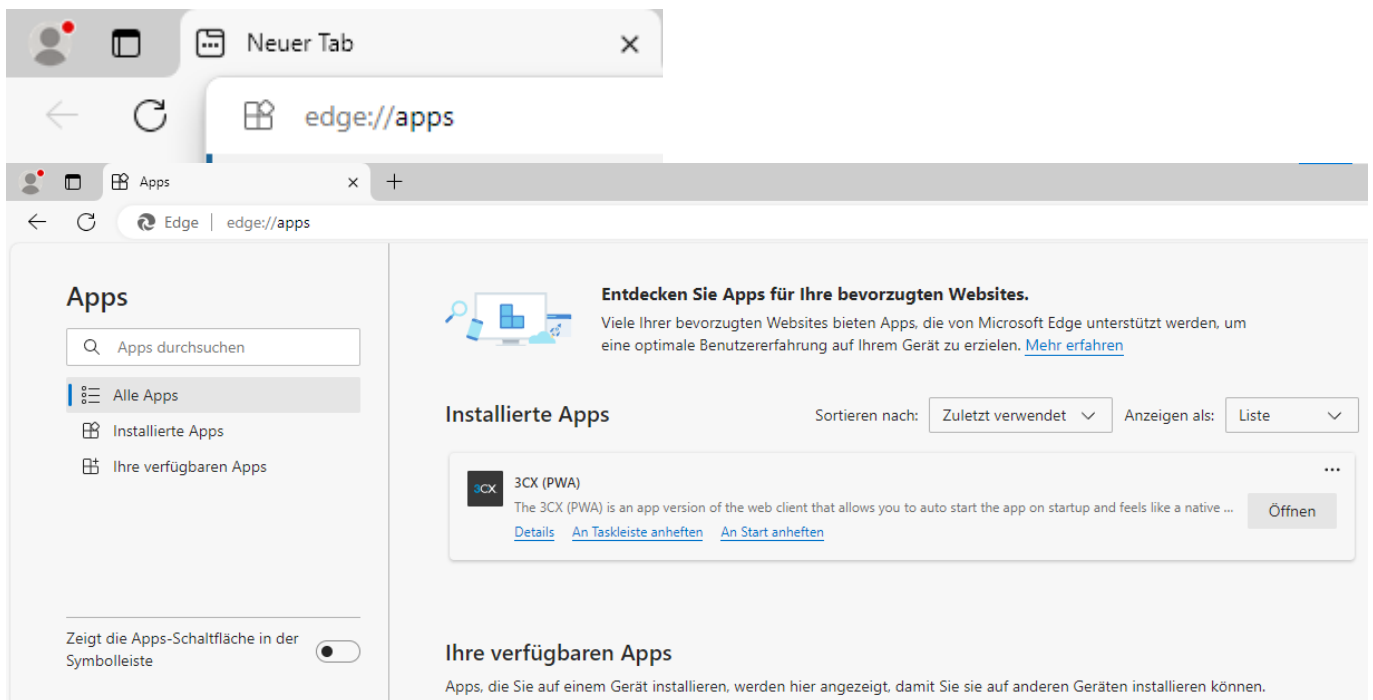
Neuer Tab
×
edge://apps

Apps
×
+
Edge | edge://apps

Apps
Apps durchsuchen
Alle Apps
Installierte Apps
Ihre verfügbaren Apps

Zeigt die Apps-Schaltfläche in der Symbolleiste

Entdecken Sie Apps für Ihre bevorzugten Websites.
Viele Ihrer bevorzugten Websites bieten Apps, die von Microsoft Edge unterstützt werden, um eine optimale Benutzererfahrung auf Ihrem Gerät zu erzielen. Mehr erfahren

Installierte Apps
Sortieren nach: Zuletzt verwendet
Anzeigen als: Liste

3CX
3CX (PWA)
The 3CX (PWA) is an app version of the web client that allows you to auto start the app on startup and feels like a native ...
Details An Taskleiste anheften An Start anheften
Öffnen
...

Ihre verfügbaren Apps
Apps, die Sie auf einem Gerät installieren, werden hier angezeigt, damit Sie sie auf anderen Geräten installieren können.